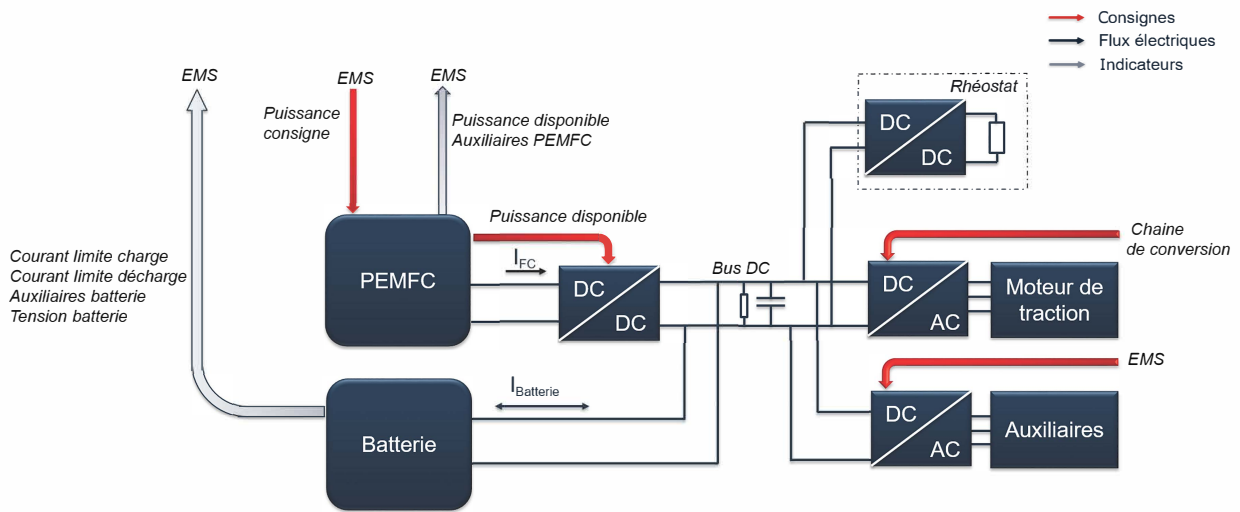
Consignes
Flux électriques
Indicateurs

EMS

EMS
Puissance consigne

EMS
Puissance disponible
Auxiliaires PEMFC

Rhéostat
DC
DC

Puissance disponible

Courant limite charge
Courant limite décharge
Auxiliaires batterie
Tension batterie

PEMFC

$I_{FC}$

DC
DC

Bus DC

Chaine de conversion

DC
AC

Moteur de traction

EMS

$I_{Batterie}$

Batterie

DC
AC

Auxiliaires